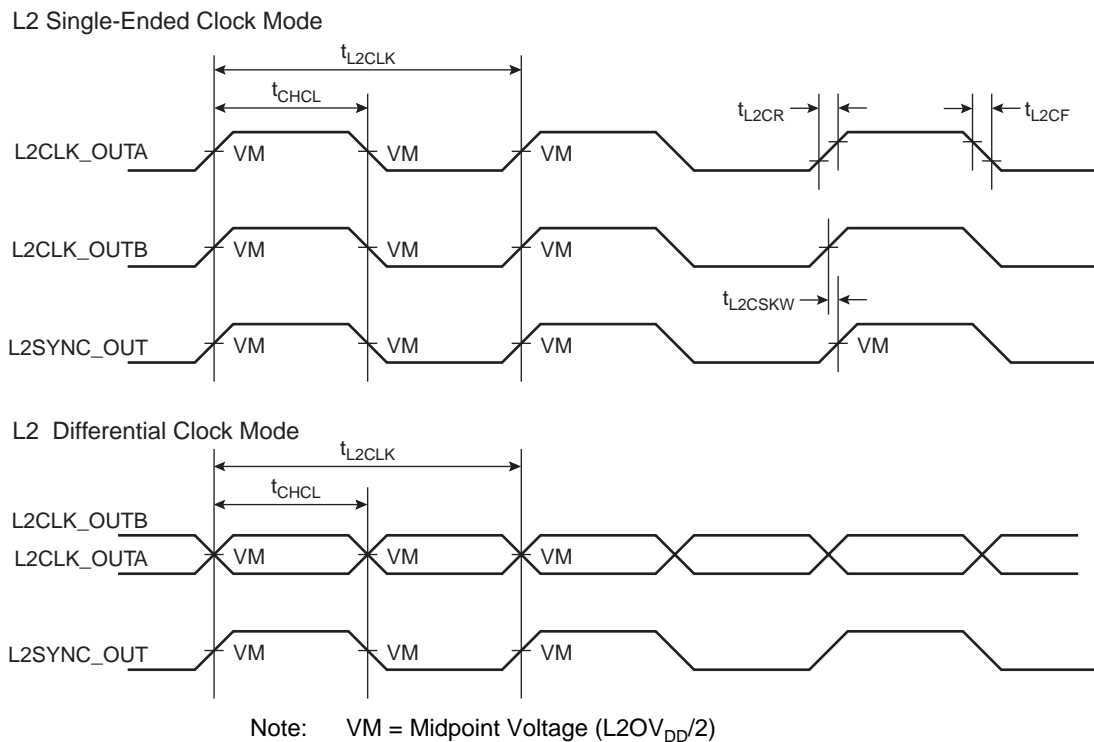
L2 Single-Ended Clock Mode

$t_{L2CLK}$

$t_{CHCL}$

$t_{L2CR}$

$t_{L2CF}$

L2CLK_OUTA VM VM VM

L2CLK_OUTB VM VM VM

$t_{L2CSKW}$

L2SYNC_OUT VM VM VM VM

L2 Differential Clock Mode

$t_{L2CLK}$

$t_{CHCL}$

L2CLK_OUTB

L2CLK_OUTA VM VM VM

L2SYNC_OUT VM VM VM

Note: VM = Midpoint Voltage (L2OV$_{DD}$/2)